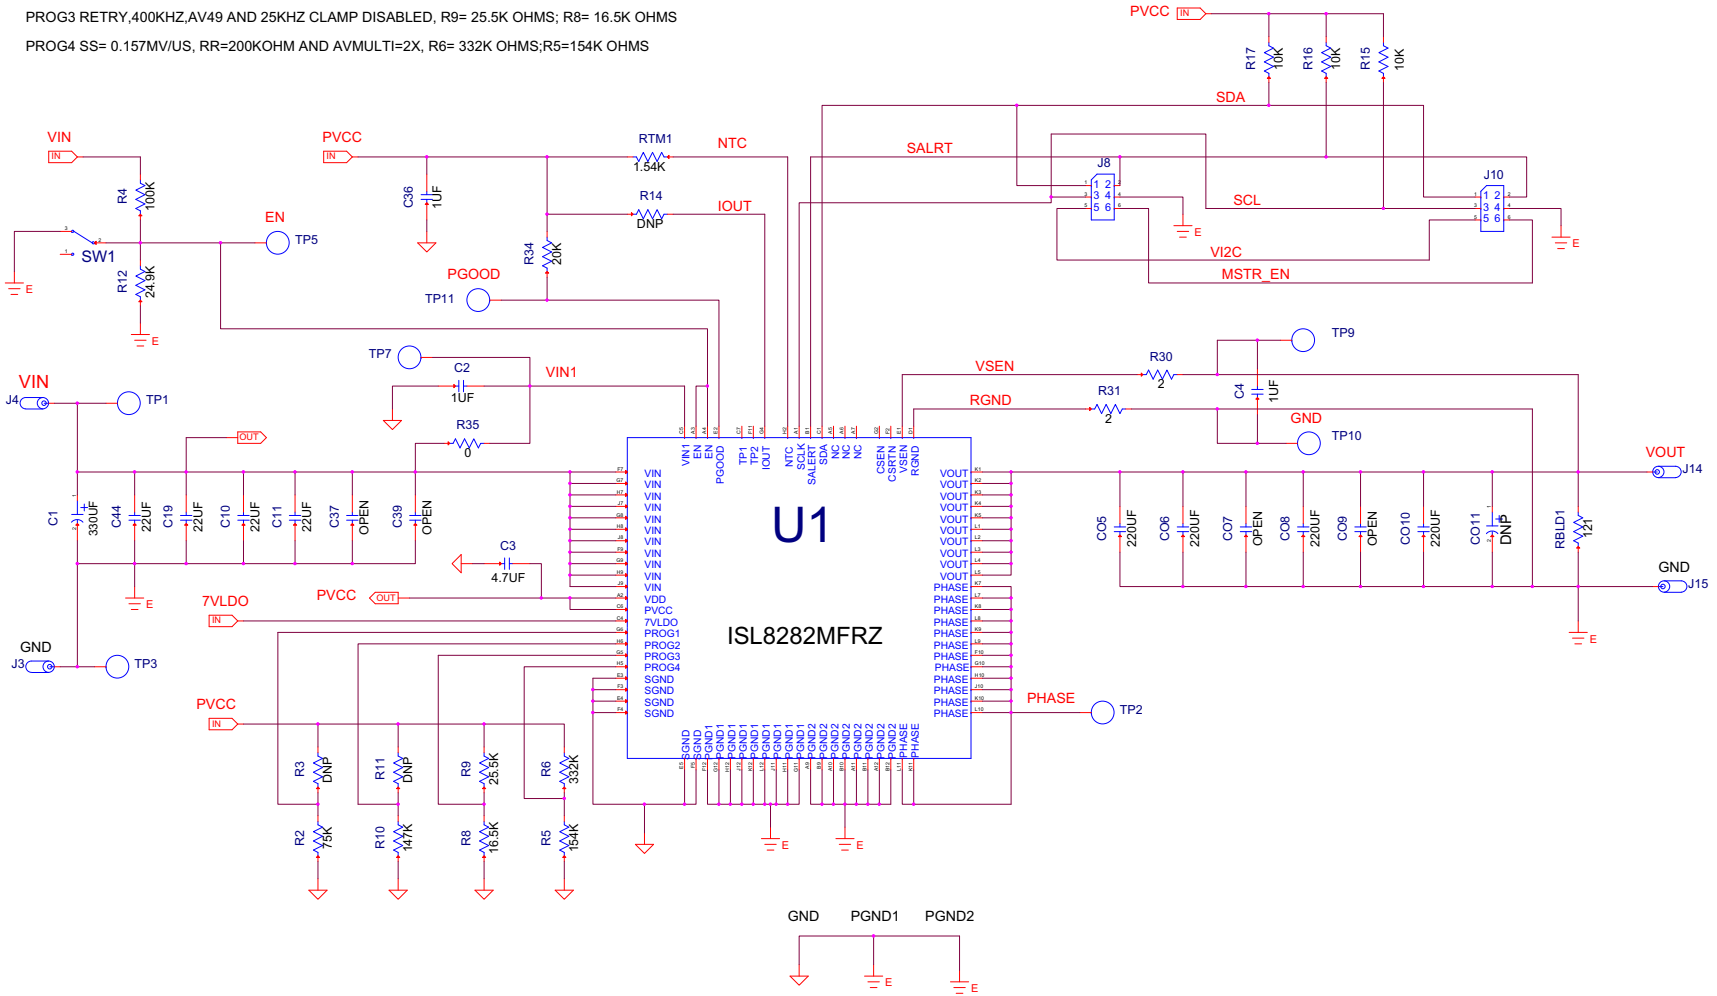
PROG3 RETRY,400KHZ,AV49 AND 25KHZ CLAMP DISABLED, R9= 25.5K OHMS; R8= 16.5K OHMS

PROG4 SS= 0.157MV/US, RR=200KOHM AND AVMULTI=2X, R6= 332K OHMS;R5=154K OHMS

PVCC IN
R17 10K R16 10K R15 10K
SDA
SALRT
J8
1 2
3 4
5 6
E
J10
1 2
3 4
5 6
E
SCL
VI2C
MSTR_EN

VIN IN
R4 100K
SW1
E
R12 24.9K
E
EN
TP5

PVCC IN
C36 1UF
RTM1 1.54K
NTC
R14 DNP
IOUT
R34 20K
PGOOD
TP11

TP7
C2 1UF
VIN1
R35 0

VIN
J4
TP1
OUT
C1 330UF
C44 22UF
C19 22UF
C10 22UF
C11 22UF
C37 OPEN
C39 OPEN
E
C3 4.7UF
7VLDO IN
PVCC OUT
GND
J3
TP3

VIN1 EN EN PGOOD TP1 TP2 IOUT NTC SCLK SALERT SDA NC NC NC CSEN CSRTN VSEN RGND
VIN VIN VIN VIN VIN VIN VIN VIN VIN VIN VIN
VDD
PVCC
7VLDO
PROG1
PROG2
PROG3
PROG4
SGND
SGND
SGND
SGND
U1
ISL8282MFRZ
VOUT VOUT VOUT VOUT VOUT VOUT VOUT VOUT VOUT VOUT
PHASE PHASE PHASE PHASE PHASE PHASE PHASE PHASE PHASE PHASE PHASE PHASE
SGND SGND PGND1 PGND1 PGND1 PGND1 PGND1 PGND1 PGND1 PGND1 PGND1 PGND1 PGND2 PGND2 PGND2 PGND2 PGND2 PGND2 PGND2 PGND2 PHASE PHASE

TP9
VSEN
R30 2
C4 1UF
RGND
R31 2
GND
TP10
VOUT
J14
CO5 220UF
CO6 220UF
CO7 OPEN
CO8 220UF
CO9 OPEN
CO10 220UF
CO11 DNP
RBLD1 121
GND
J15
E
PHASE
TP2

PVCC IN
R3 DNP
R11 DNP
R9 25.5K
R6 332K
R2 75K
R10 147K
R8 16.5K
R5 154K
E
E

GND PGND1 PGND2
E
E